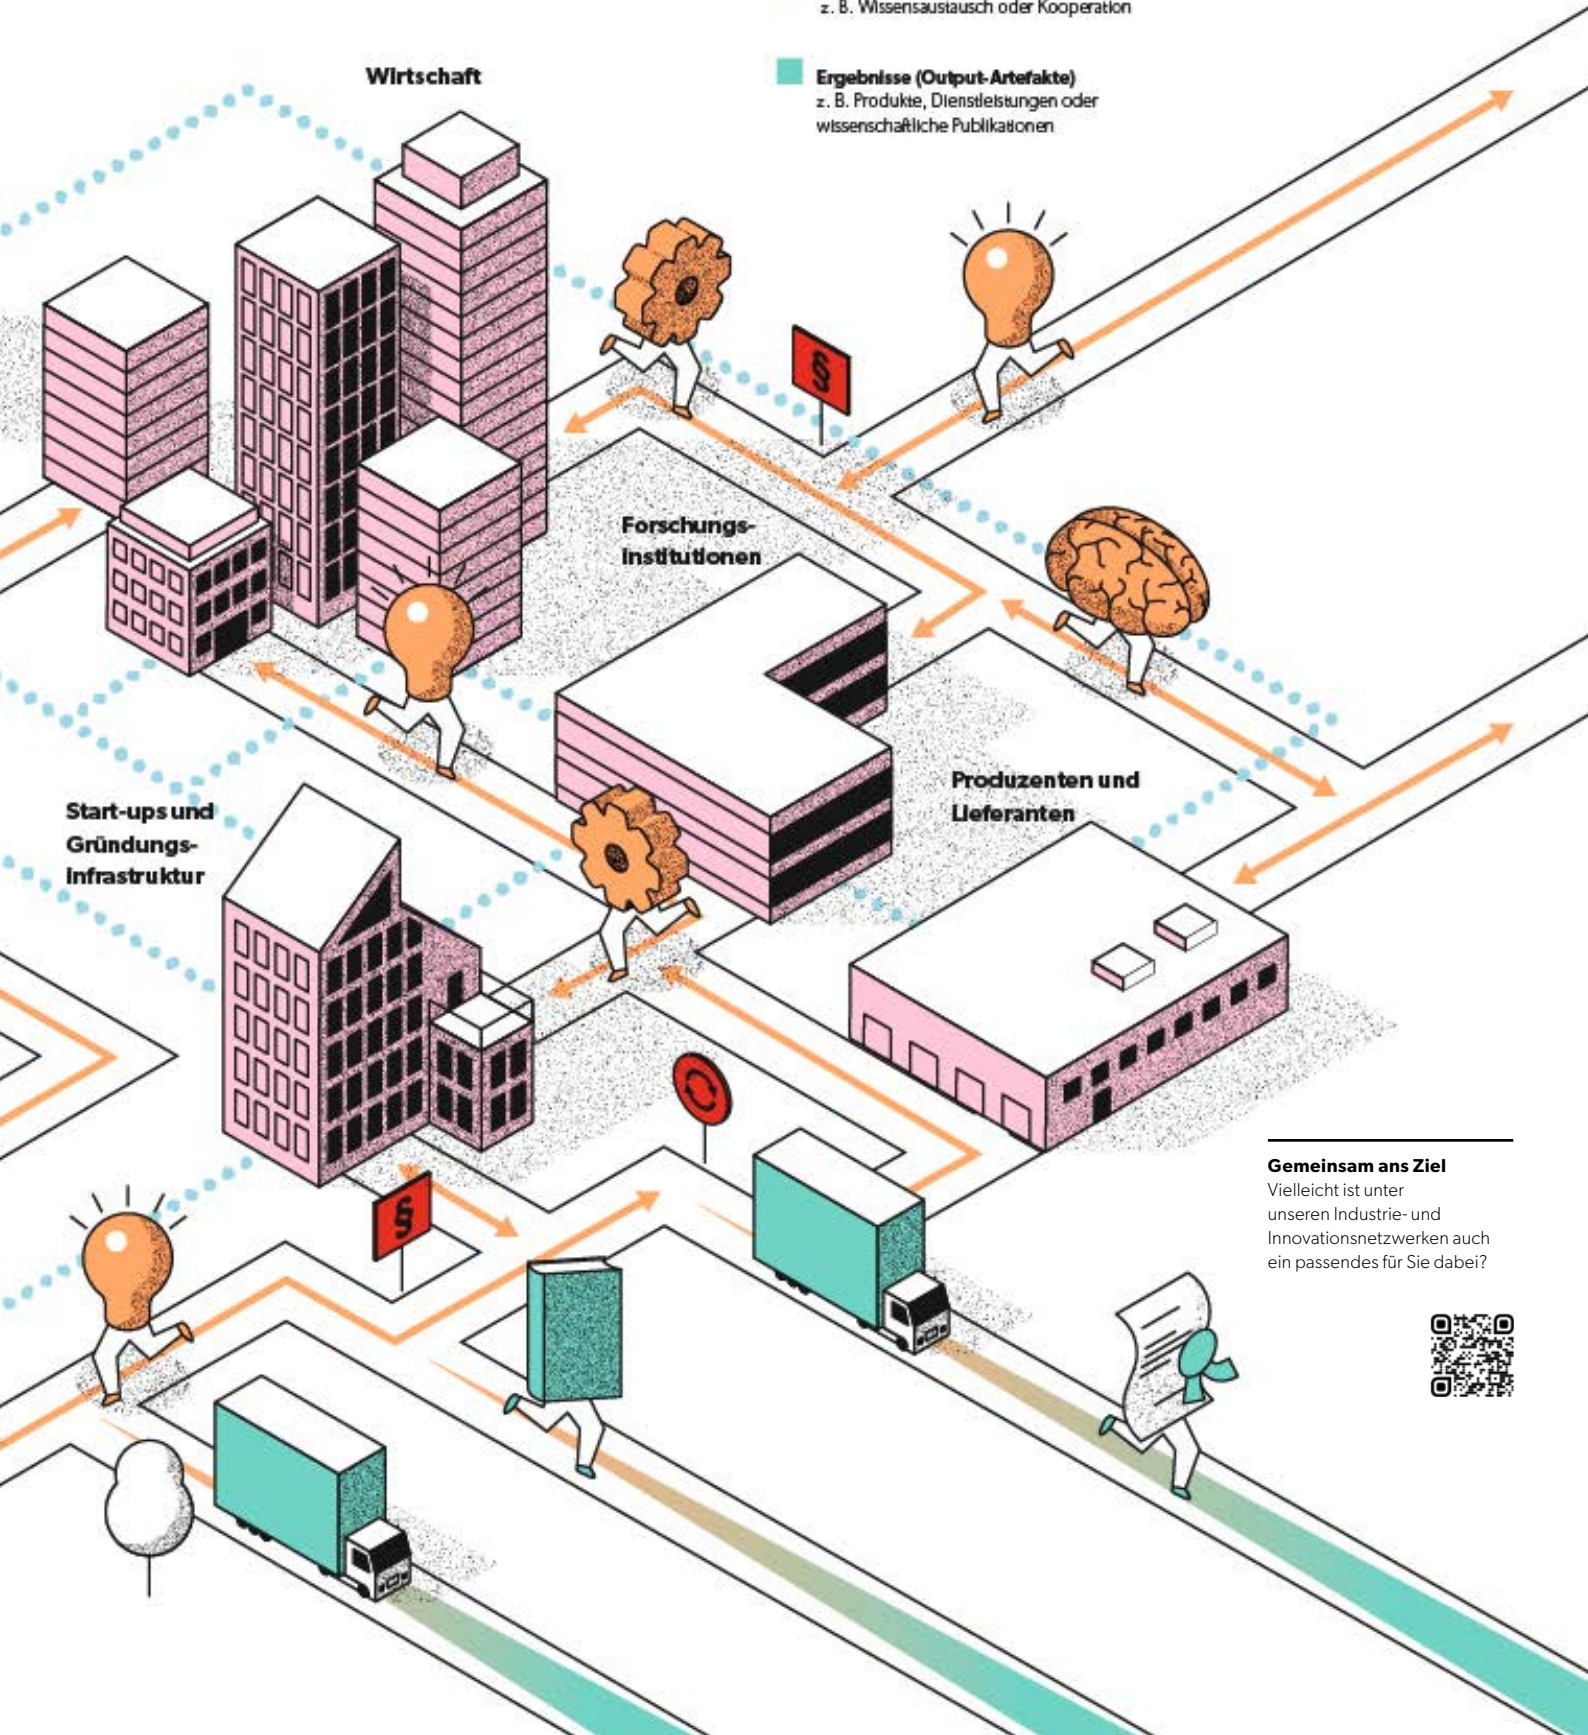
z. B. Wissensaustausch oder Kooperation

Ergebnisse (Output-Artefakte)
z. B. Produkte, Dienstleistungen oder wissenschaftliche Publikationen

Wirtschaft

Forschungs-Institutionen

Produzenten und Lieferanten

Start-ups und Gründungs-Infrastruktur

§

§

Gemeinsam ans Ziel
Vielleicht ist unter unseren Industrie- und Innovationsnetzwerken auch ein passendes für Sie dabei?